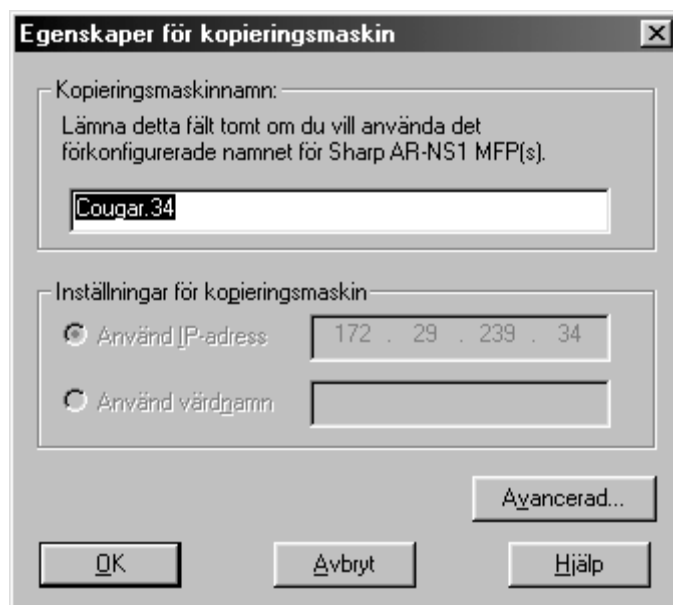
Egenskaper för kopieringsmaskin

Kopieringsmaskinnamn:

Lämna detta fält tomt om du vill använda det förkonfigurerade namnet för Sharp AR-NS1 MFP(s).

Cougar.34

Inställningar för kopieringsmaskin

Använd IP-adress 172 . 29 . 239 . 34

Använd värdnamn

Avancerad...

OK

Avbryt

Hjälp